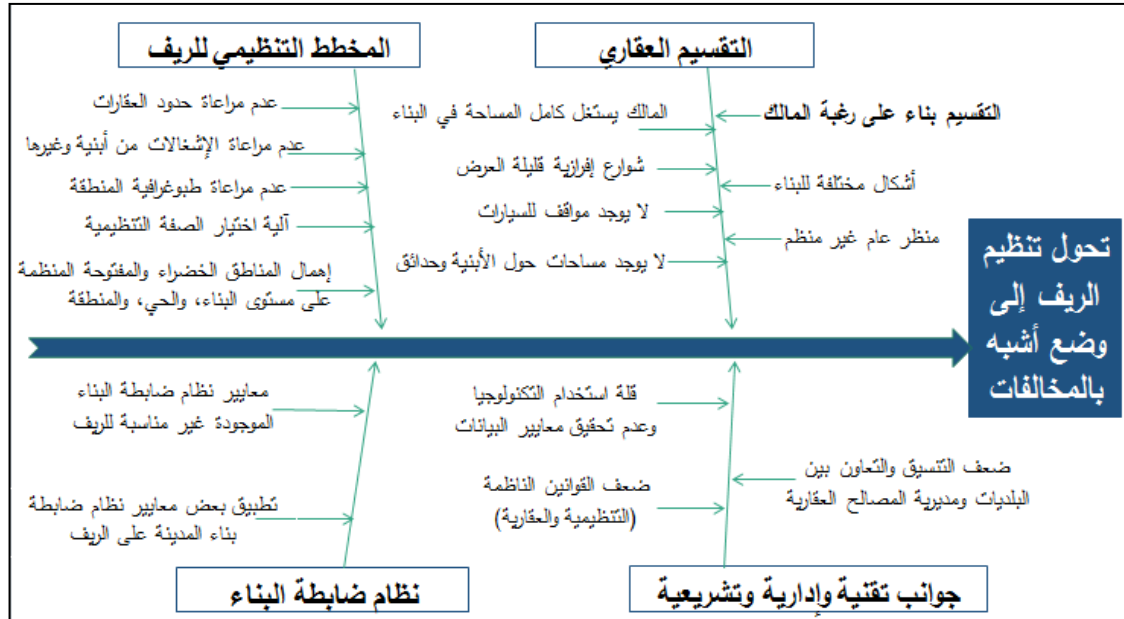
المخطط التنظيمي للريف

عدم مراعاة حدود العقارات

عدم مراعاة الإشغالات من أبنية وغيرها

عدم مراعاة طبوغرافية المنطقة

آلية اختيار الصفة التنظيمية

إهمال المناطق الخضراء والمفتوحة المنظمة على مستوى البناء، والحي، والمنطقة

التقسيم العقاري

المالك يستغل كامل المساحة في البناء

شوارع إفرازية قليلة العرض

لا يوجد مواقف للسيارات

لا يوجد مساحات حول الأبنية وحدائق

التقسيم بناء على رغبة المالك

أشكال مختلفة للبناء

منظر عام غير منظم

تحول تنظيم الريف إلى وضع أشبه بالمخالفات

معايير نظام ضابطة البناء الموجودة غير مناسبة للريف

تطبيق بعض معايير نظام ضابطة بناء المدينة على الريف

نظام ضابطة البناء

قلة استخدام التكنولوجيا وعدم تحقيق معايير البيانات

ضعف القوانين الناظمة (التنظيمية والعقارية)

ضعف التنسيق والتعاون بين البلديات ومديرية المصالح العقارية

جوانب تقنية وإدارية وتشريعية